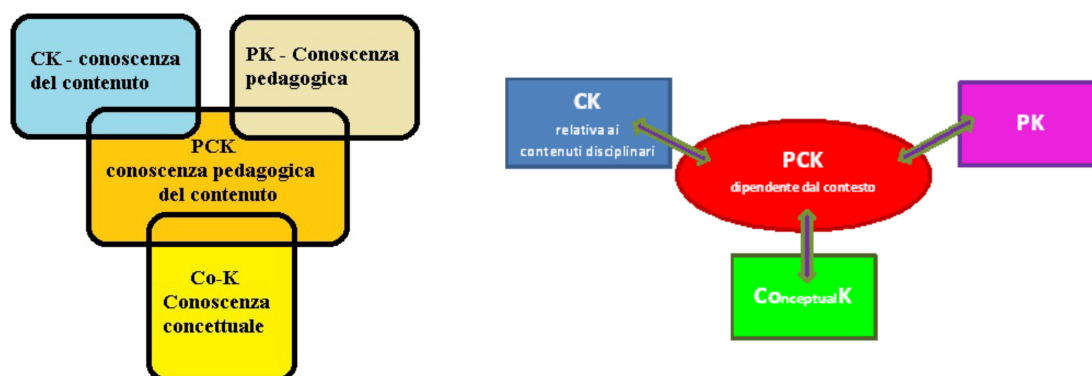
CK - conoscenza del contenuto

PK - Conoscenza pedagogica

PCK
conoscenza pedagogica del contenuto

Co-K
Conoscenza concettuale

CK
relativa ai contenuti disciplinari

PK

PCK
dipendente dal contesto

COnceptualK